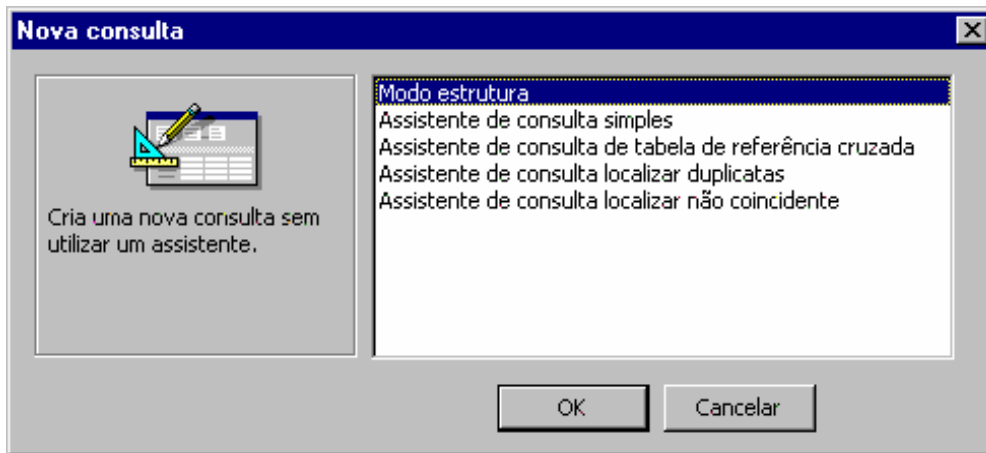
Nova consulta

Cria uma nova consulta sem utilizar um assistente.

Modo estrutura
Assistente de consulta simples
Assistente de consulta de tabela de referência cruzada
Assistente de consulta localizar duplicatas
Assistente de consulta localizar não coincidente

OK
Cancelar